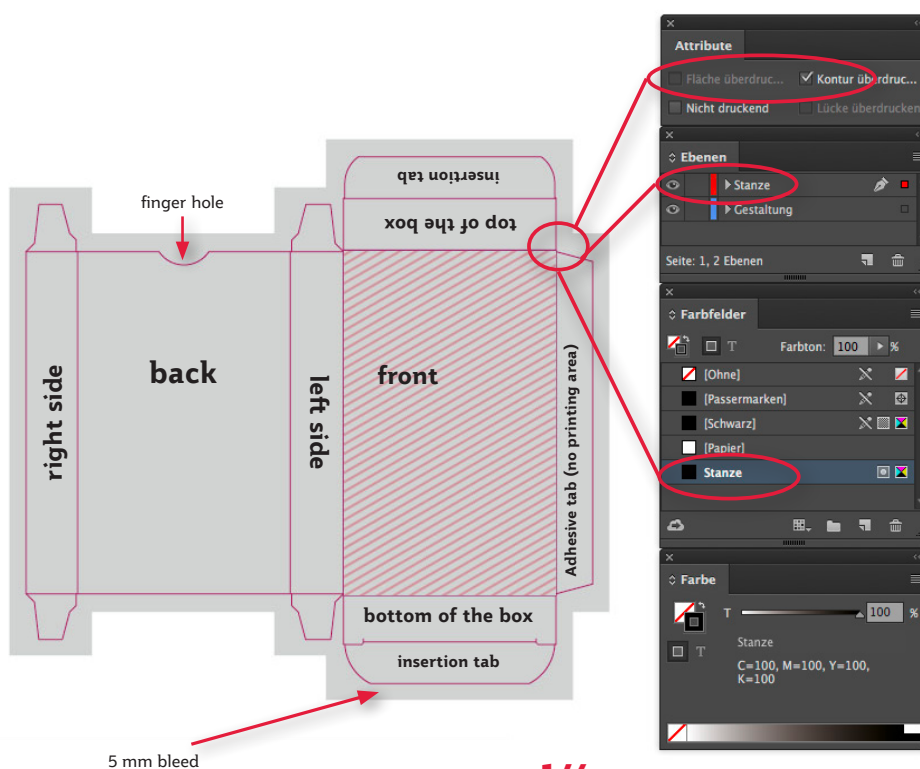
finger hole

insertion tab

top of the box

right side

back

left side

front

Adhesive tab (no printing area)

bottom of the box

insertion tab

5 mm bleed

Attribute

Fläche überdruc...

Kontur überdruc...

Nicht druckend

Lücke überdrucken

Ebenen

Stanze

Gestaltung

Seite: 1, 2 Ebenen

Farbfelder

T

Farbton: 100 %

[Ohne]

[Passermarken]

[Schwarz]

[Papier]

Stanze

Farbe

T

100 %

Stanze

C=100, M=100, Y=100, K=100